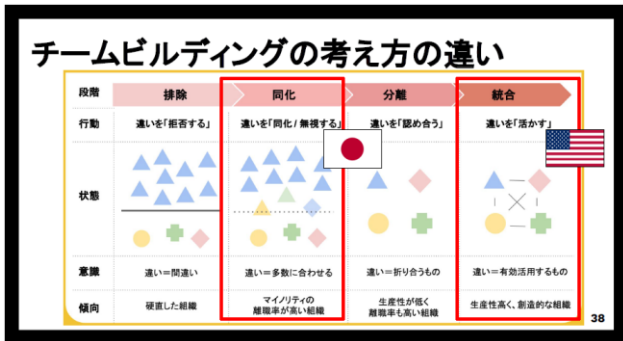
チームビルディングの考え方の違い

| 段階 | 排除 | 同化 | 分離 | 統合 |
|---|---|---|---|---|
| 行動 | 違いを「拒否する」 | 違いを「同化／無視する」 | 違いを「認め合う」 | 違いを「活かす」 |
| 状態 | | | | |
| 意識 | 違い＝間違い | 違い＝多数に合わせる | 違い＝折り合うもの | 違い＝有効活用するもの |
| 傾向 | 硬直した組織 | マイノリティの離職率が高い組織 | 生産性が低く離職率も高い組織 | 生産性高く、創造的な組織 |

38